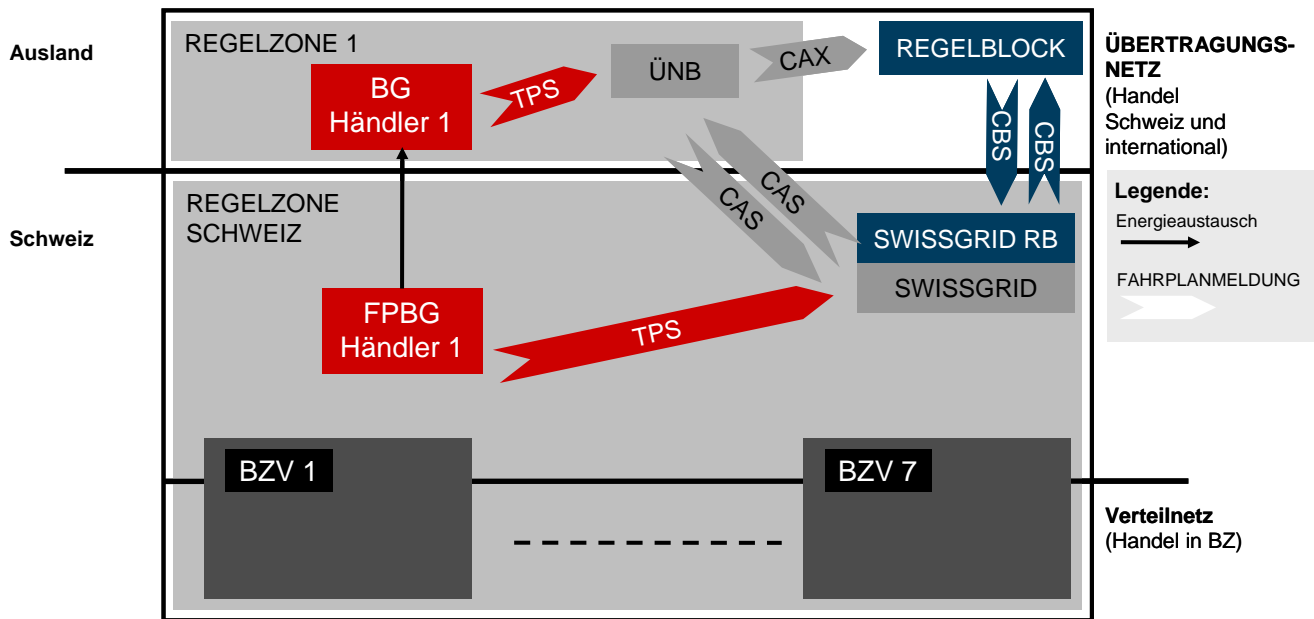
Ausland

REGELZONE 1

BG Händler 1

TPS

ÜNB

CAX

REGELBLOCK

ÜBERTRAGUNGSNETZ
(Handel Schweiz und international)

CBS

CBS

Schweiz

REGELZONE SCHWEIZ

CAS

CAS

SWISSGRID RB

SWISSGRID

Legende:
Energieaustausch
FAHRPLANMELDUNG

FPBG Händler 1

TPS

BZV 1

BZV 7

Verteilnetz
(Handel in BZ)